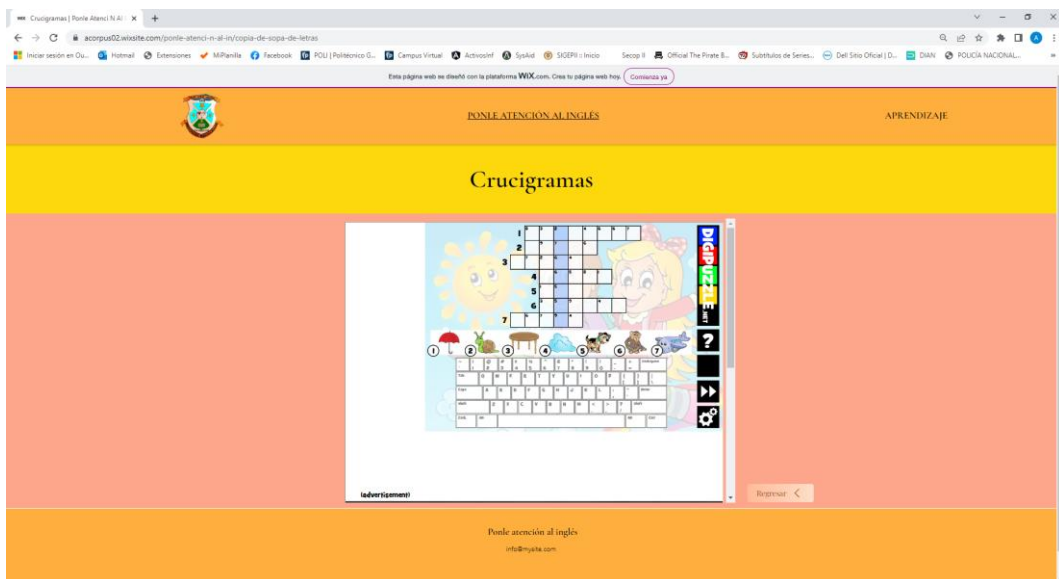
Crucigramas | Ponle Atenci N Al ×

acorpus02.wixsite.com/ponle-atenci-n-al-in/copia-de-sopa-de-letras

Iniciar sesión en Ou... Hotmail Extensiones MiPlanilla Facebook POLI | Politécnico G... Campus Virtual ActivosInf SysAid SIGEPII :: Inicio Secop II Official The Pirate B... Subtítulos de Series... Del Sitio Oficial | D... DIAN POLICÍA NACIONAL...

Esta página web se diseñó con la plataforma WIX.com. Crea tu página web hoy. Comienza ya

PONLE ATENCIÓN AL INGLÉS

APRENDIZAJE

Crucigramas

1
2
3
4
5
6
7

DIGIPUZZLE.net

?

1 2 3 4 5 6 7

(advertisement)

Regresar

Ponle atención al inglés

info@mysite.com